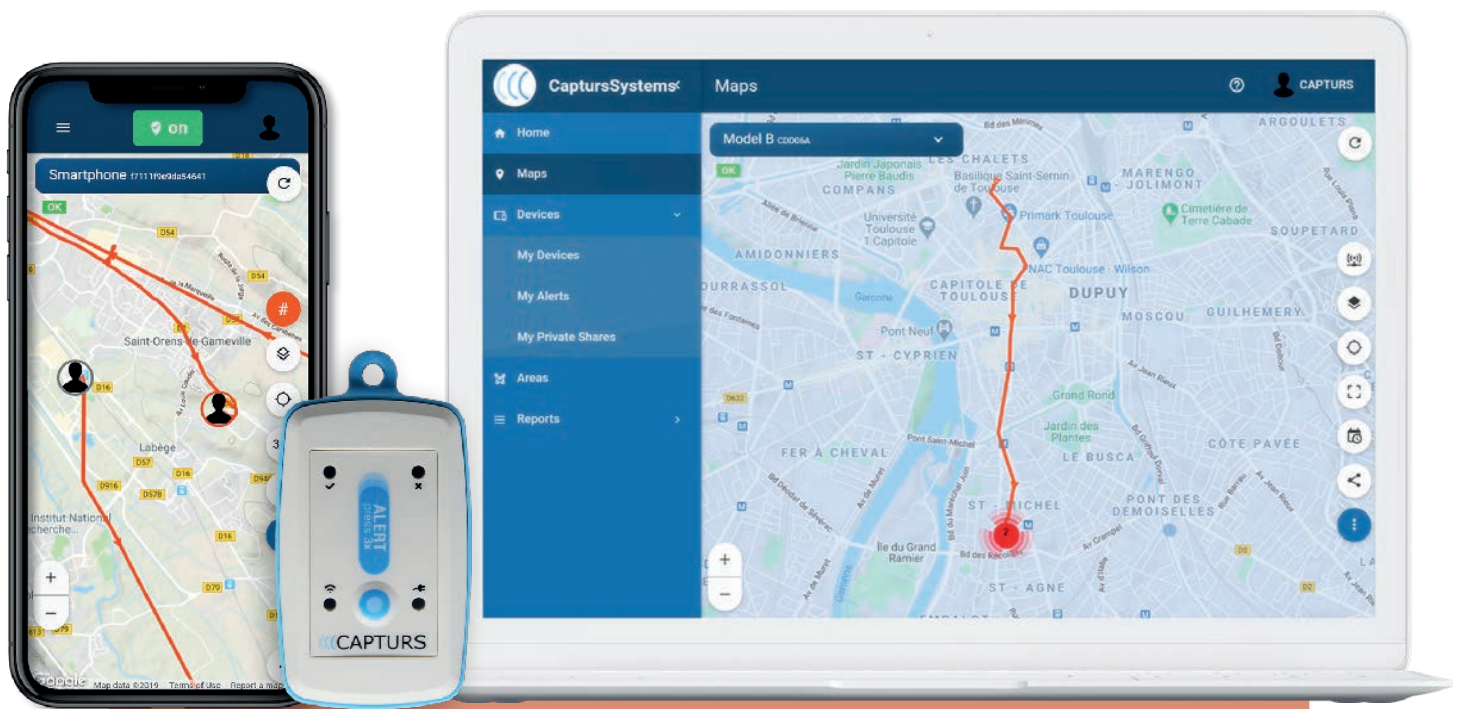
on

Smartphone f7111f9e9da54641

OK

D54

D54

#

Saint-Orens-de-Gameville

D16

Labège

D57

D16

D916

Institut National
cherche...

D16

D79

+

−

Google Map data ©2019 Terms of Use Report a map

ALERT
PRESS 3s

CAPTURS

CaptursSystems

Maps

CAPTURS

Home

Maps

Devices

My Devices

My Alerts

My Private Shares

Areas

Reports

Model B CDD06A

OK

LES CHALETS

Jardin Japonais Pierre Baudis

COMPANS

Basilique Saint-Sernin de Toulouse

MARENGO - JOLIMONT

ARGOULETS

Primark Toulouse

Cimetière de Terre Cabade

Université Toulouse 1 Capitole

SOUPETAT

AMIDONNIERS

FNAC Toulouse - Wilson

DURRASSOL

CAPITOLE DE TOULOUSE

DUPUY

Garonne

MOSCOU

GUILHEMERY

Pont Neuf

ST - CYPRIEN

Grand Rond

Jardin des Plantes

Pont Saint-Michel

FER À CHEVAL

LE BUSCA

CÔTE PAVÉE

ST - MICHEL

PONT DES DEMOISELLES

Île du Grand Ramier

ST - AGNE

+

−